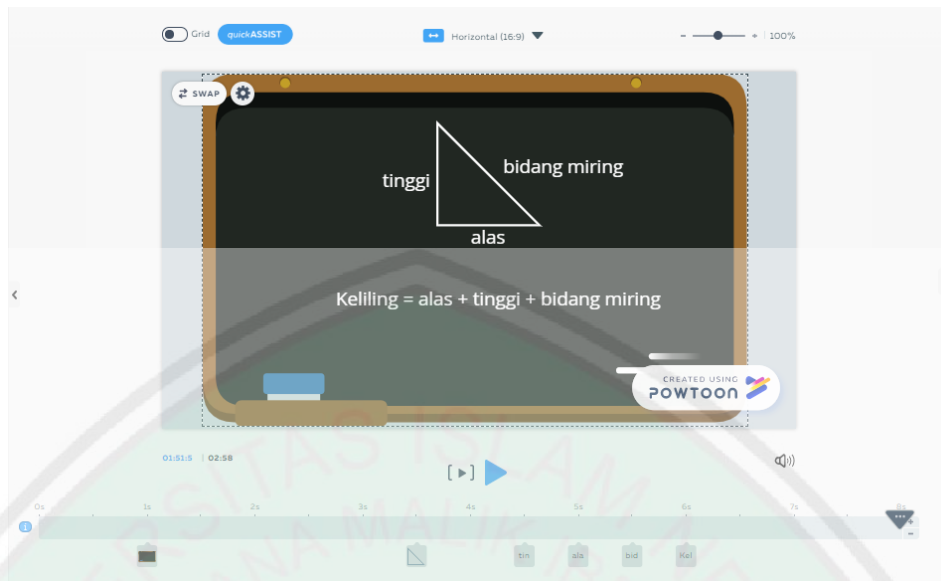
Grid quickASSIST

Horizontal (16:9)

100%

SWAP

tinggi

bidang miring

alas

Keliling = alas + tinggi + bidang miring

CREATED USING POWTOON

01:51:5 | 02:58

0s 1s 2s 3s 4s 5s 6s 7s 8s

tin als bid Kel